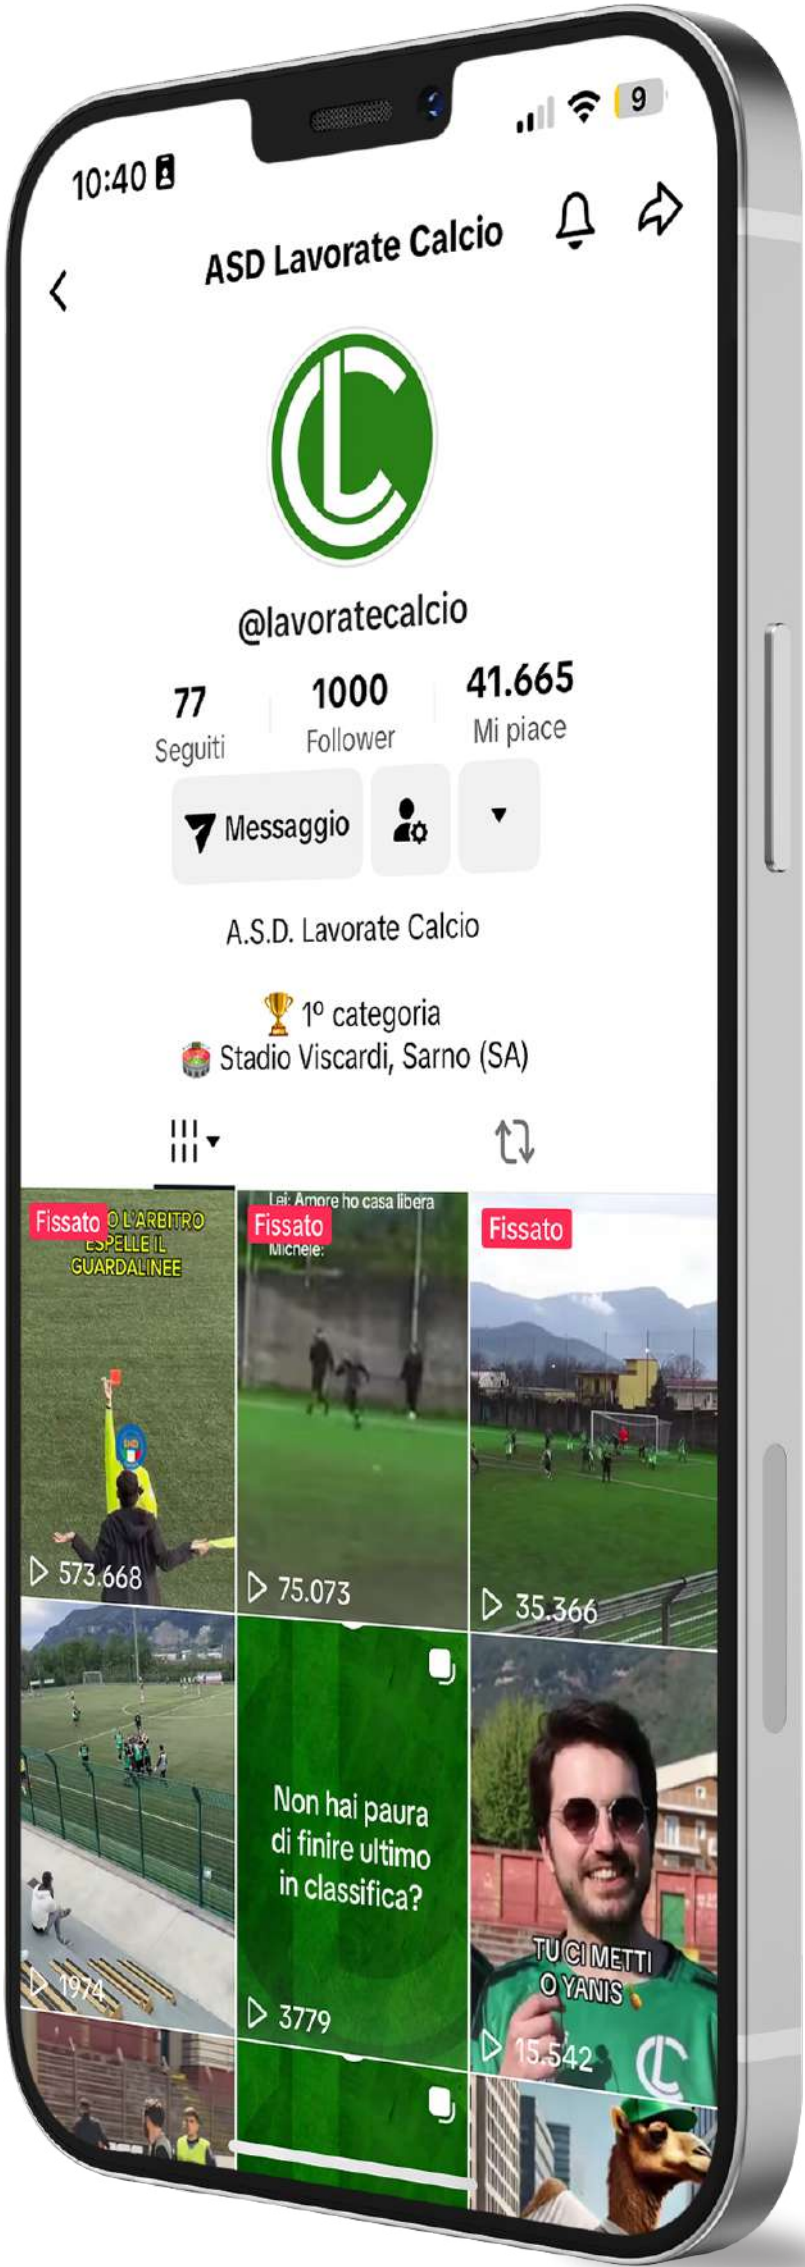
10:40

9

ASD Lavorate Calcio

@lavoratecalcio

77
Seguiti

1000
Follower

41.665
Mi piace

Messaggio

A.S.D. Lavorate Calcio

🏆 1º categoria
Stadio Viscardi, Sarno (SA)

Fissato
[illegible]O L'ARBITRO ESPELLE IL GUARDALINEE
573.668

Fissato
Lei: Amore ho casa libera
Michele:
75.073

Fissato
35.366

1974

Non hai paura di finire ultimo in classifica?
3779

TU CI METTI O YANIS
15.542